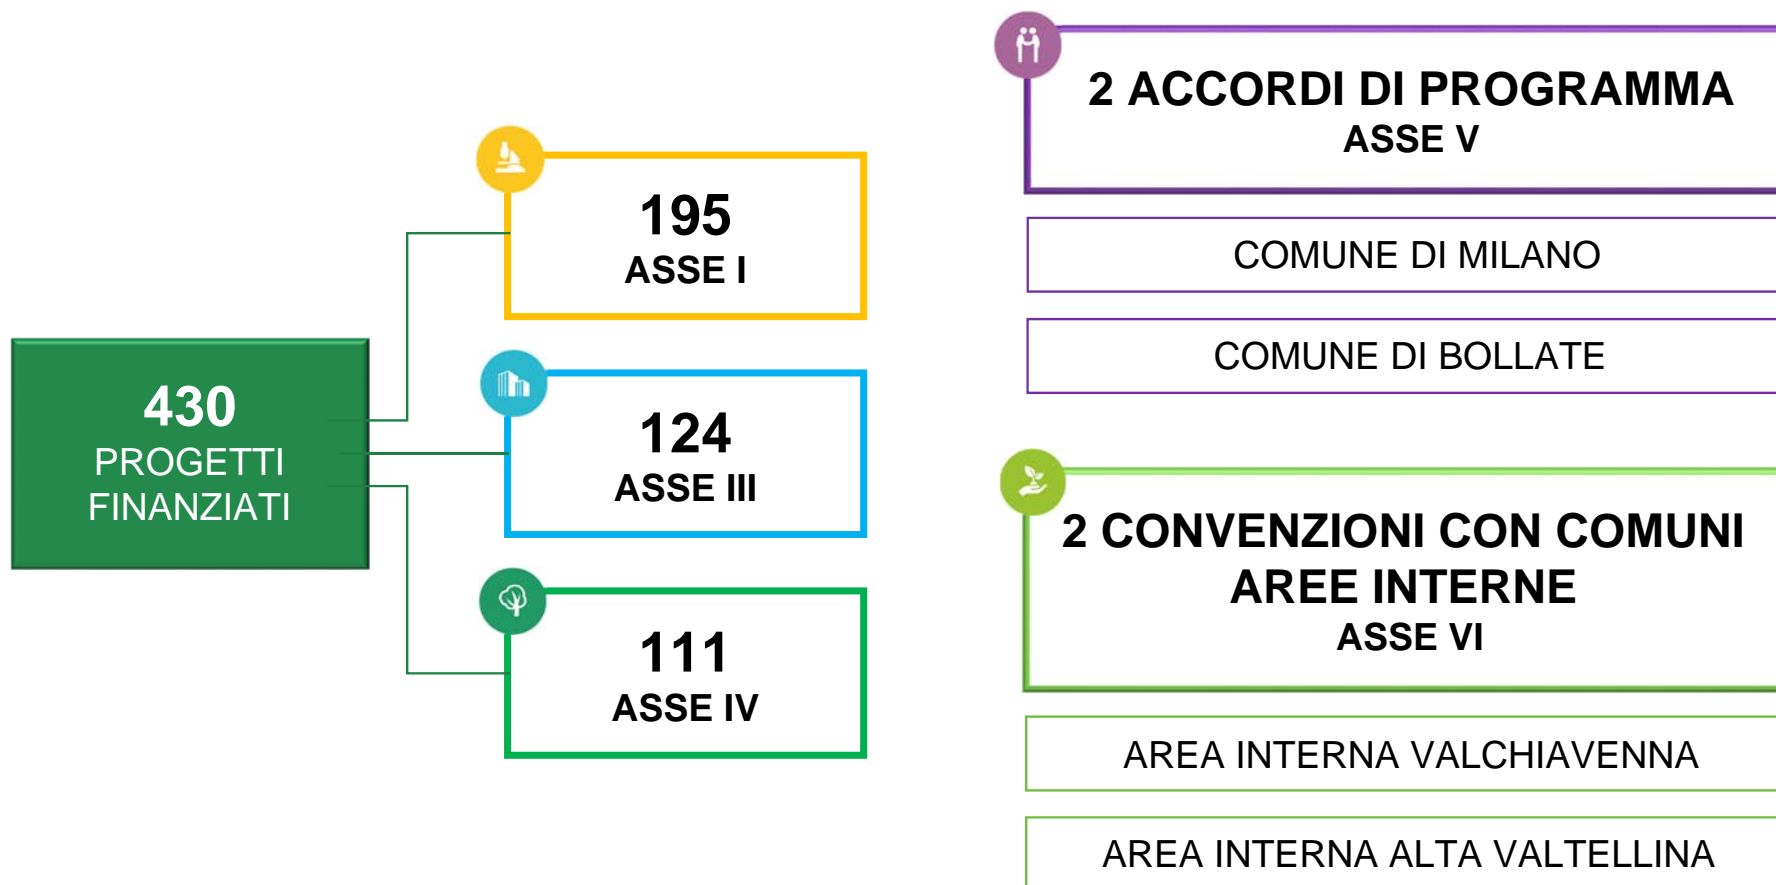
430
PROGETTI FINANZIATI

195
ASSE I

124
ASSE III

111
ASSE IV

2 ACCORDI DI PROGRAMMA
ASSE V

COMUNE DI MILANO

COMUNE DI BOLLATE

2 CONVENZIONI CON COMUNI AREE INTERNE
ASSE VI

AREA INTERNA VALCHIAVENNA

AREA INTERNA ALTA VALTELLINA